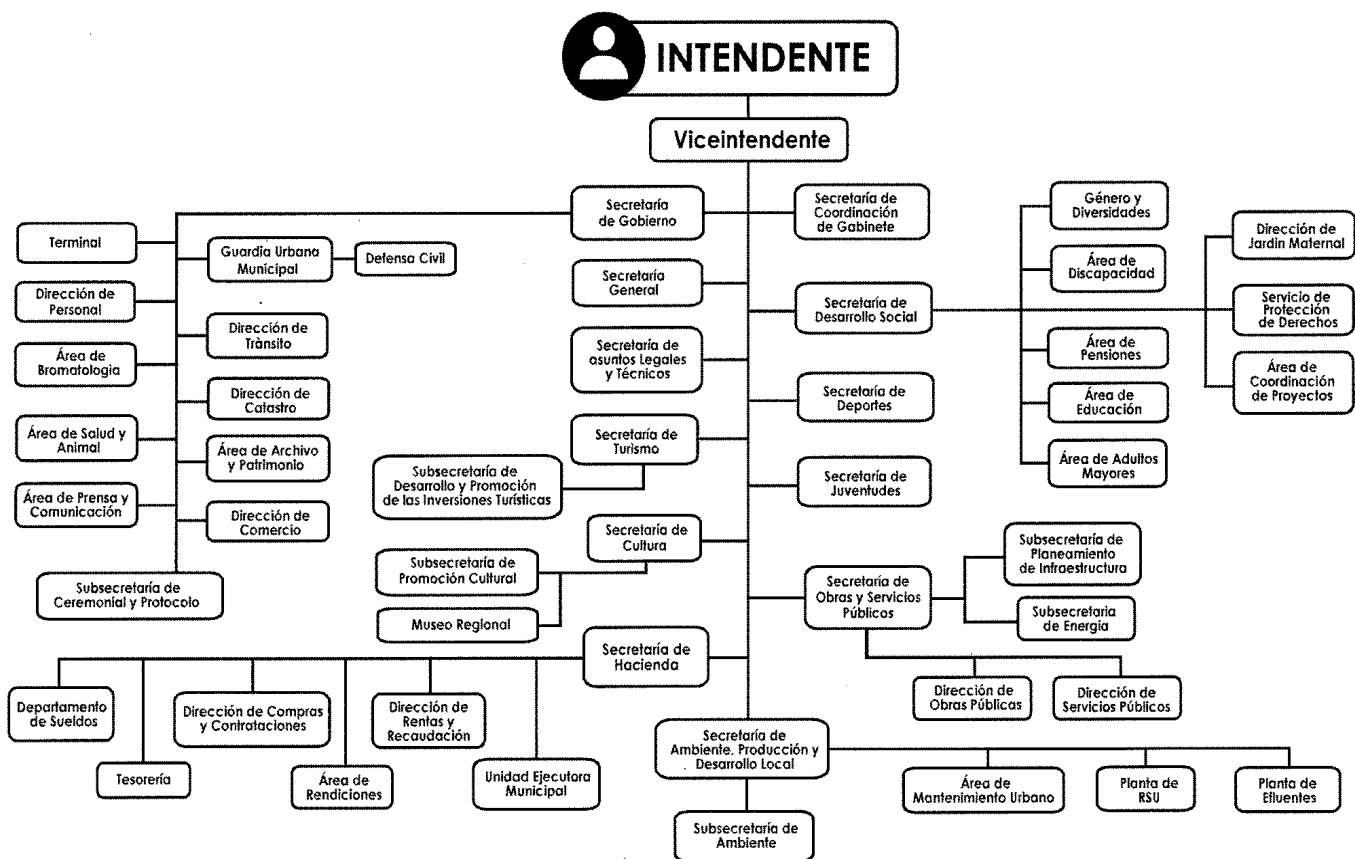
INTENDENTE

Viceintendente

Secretaría de Gobierno

Secretaría de Coordinación de Gabinete

Terminal

Guardia Urbana Municipal

Defensa Civil

Dirección de Personal

Dirección de Trànsito

Área de Bromatologia

Dirección de Catastro

Área de Salud y Animal

Área de Archivo y Patrimonio

Área de Prensa y Comunicación

Dirección de Comercio

Subsecretaría de Ceremonial y Protocolo

Secretaría General

Secretaría de asuntos Legales y Técnicos

Secretaría de Turismo

Subsecretaría de Desarrollo y Promoción de las Inversiones Turísticas

Secretaría de Cultura

Subsecretaría de Promoción Cultural

Museo Regional

Secretaría de Desarrollo Social

Género y Diversidades

Área de Discapacidad

Área de Pensiones

Área de Educación

Área de Adultos Mayores

Dirección de Jardin Maternal

Servicio de Protección de Derechos

Área de Coordinación de Proyectos

Secretaría de Deportes

Secretaría de Juventudes

Secretaría de Obras y Servicios Públicos

Subsecretaría de Planeamiento de Infraestructura

Subsecretaria de Energia

Dirección de Obras Públicas

Dirección de Servicios Públicos

Secretaría de Hacienda

Departamento de Sueldos

Tesorería

Dirección de Compras y Contrataciones

Área de Rendiciones

Dirección de Rentas y Recaudación

Unidad Ejecutora Municipal

Secretaría de Ambiente, Producción y Desarrollo Local

Subsecretaría de Ambiente

Área de Mantenimiento Urbano

Planta de RSU

Planta de Efluentes